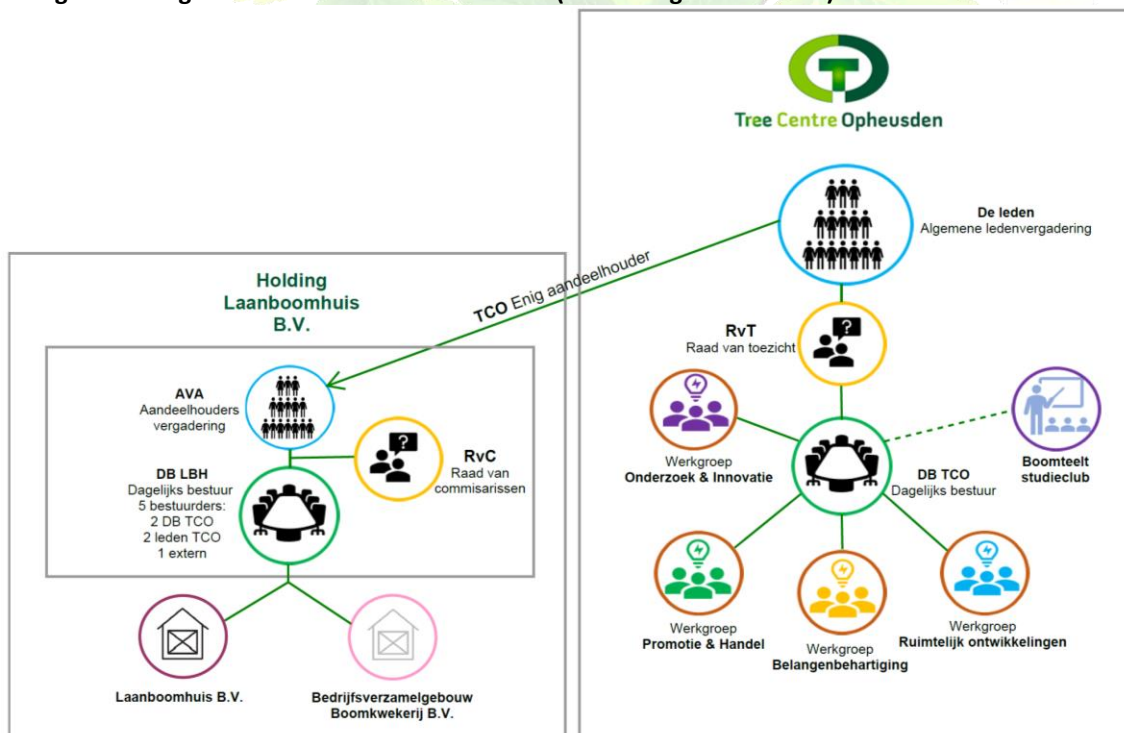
Tree Centre Opheusden

De leden
Algemene ledenvergadering

TCO Enig aandeelhouder

Holding Laanboomhuis B.V.

AVA
Aandeelhouders vergadering

RvC
Raad van commisarissen

DB LBH
Dagelijks bestuur
5 bestuurders:
2 DB TCO
2 leden TCO
1 extern

Laanboomhuis B.V.

Bedrijfsverzamelgebouw Boomkwekerij B.V.

RvT
Raad van toezicht

Werkgroep
Onderzoek & Innovatie

DB TCO
Dagelijks bestuur

Boomteelt studieclub

Werkgroep
Promotie & Handel

Werkgroep
Belangenbehartiging

Werkgroep
Ruimtelijk ontwikkelingen